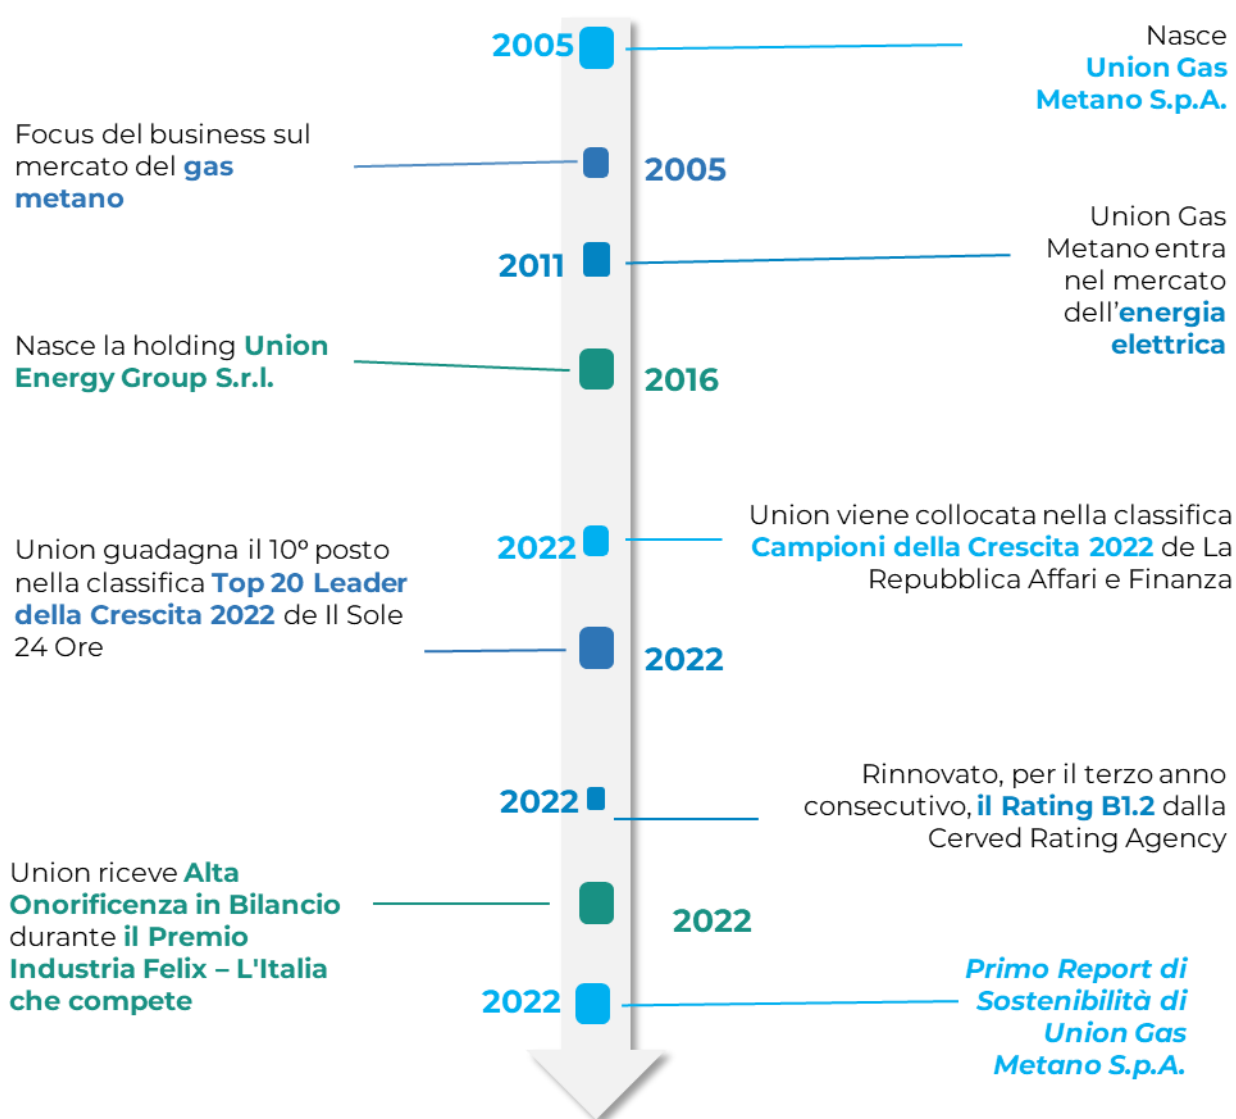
2005

Nasce Union Gas Metano S.p.A.

Focus del business sul mercato del gas metano

2005

2011

Union Gas Metano entra nel mercato dell'energia elettrica

Nasce la holding Union Energy Group S.r.l.

2016

2022

Union viene collocata nella classifica Campioni della Crescita 2022 de La Repubblica Affari e Finanza

Union guadagna il 10° posto nella classifica Top 20 Leader della Crescita 2022 de Il Sole 24 Ore

2022

2022

Rinnovato, per il terzo anno consecutivo, il Rating B1.2 dalla Cerved Rating Agency

Union riceve Alta Onorificenza in Bilancio durante il Premio Industria Felix – L'Italia che compete

2022

2022

Primo Report di Sostenibilità di Union Gas Metano S.p.A.